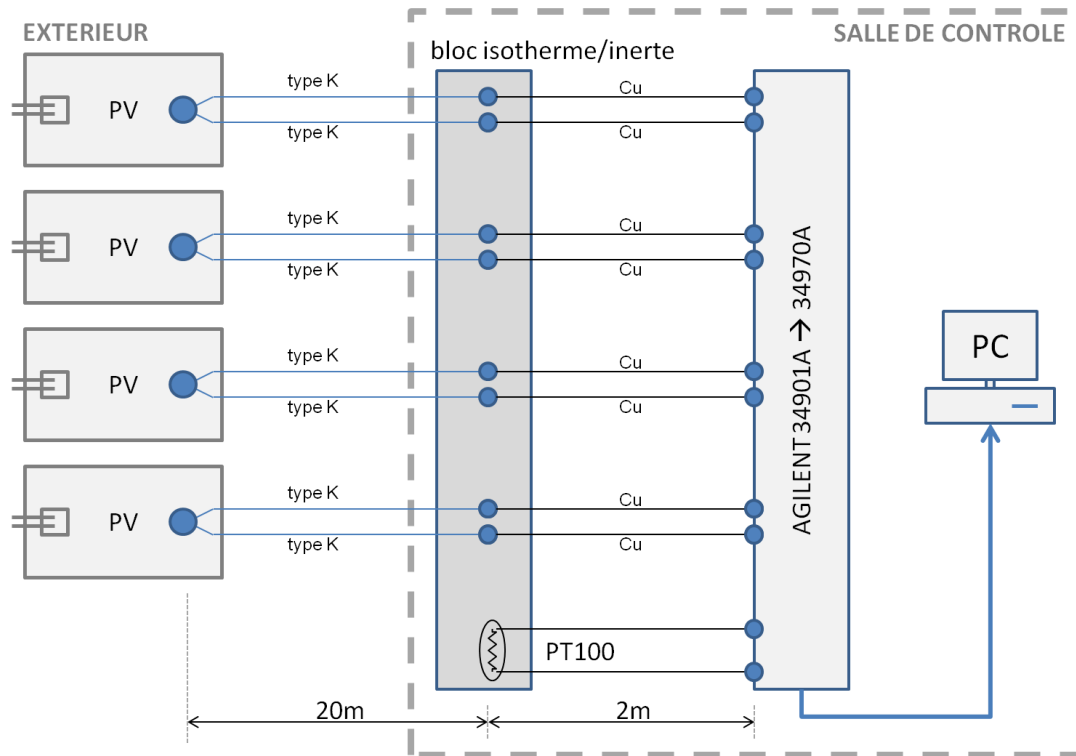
EXTERIEUR

SALLE DE CONTROLE

bloc isotherme/inerte

PV

type K

type K

Cu

Cu

PV

type K

type K

Cu

Cu

PV

type K

type K

Cu

Cu

PV

type K

type K

Cu

Cu

AGILENT 34901A → 34970A

PC

PT100

20m

2m